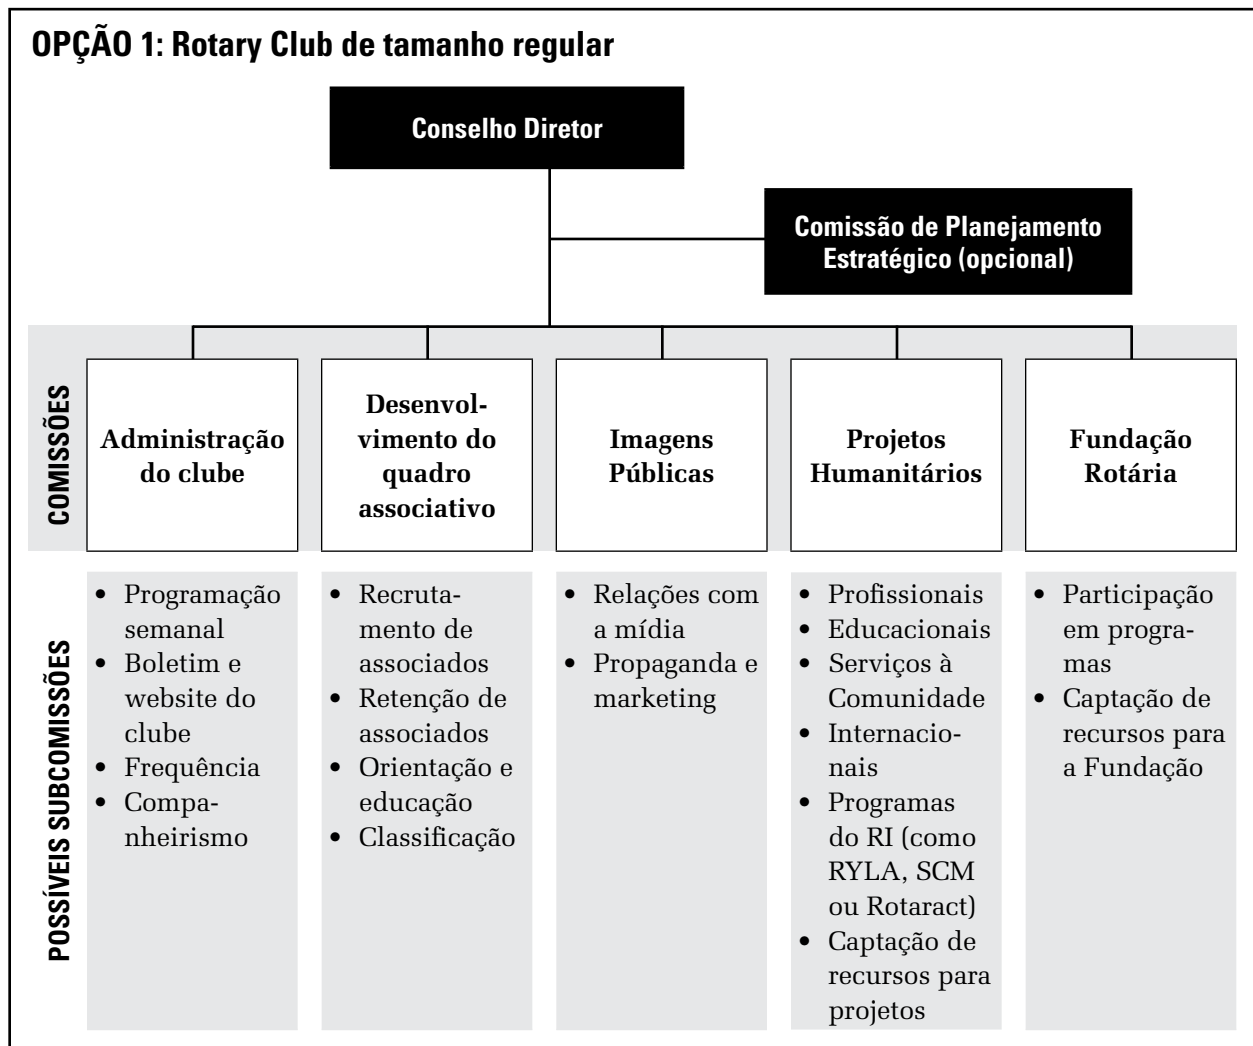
OPÇÃO 1: Rotary Club de tamanho regular

Conselho Diretor

Comissão de Planejamento Estratégico (opcional)

COMISSÕES

Administração do clube

Desenvolvimento do quadro associativo

Imagens Públicas

Projetos Humanitários

Fundação Rotária

POSSÍVEIS SUBCOMISSÕES

• Programação semanal
• Boletim e website do clube
• Frequência
• Companheirismo

• Recrutamento de associados
• Retenção de associados
• Orientação e educação
• Classificação

• Relações com a mídia
• Propaganda e marketing

• Profissionais
• Educacionais
• Serviços à Comunidade
• Internacionais
• Programas do RI (como RYLA, SCM ou Rotaract)
• Captação de recursos para projetos

• Participação em programas
• Captação de recursos para a Fundação